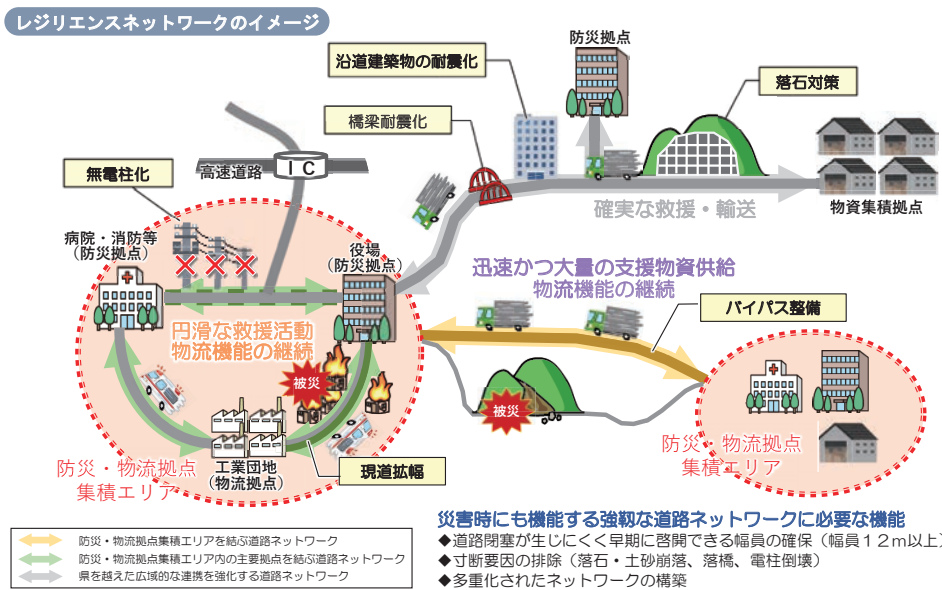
レジリエンスネットワークのイメージ

沿道建築物の耐震化

防災拠点

落石対策

橋梁耐震化

無電柱化

高速道路

IC

確実な救援・輸送

物資集積拠点

病院・消防等
（防災拠点）

役場
（防災拠点）

迅速かつ大量の支援物資供給
物流機能の継続

バイパス整備

円滑な救援活動
物流機能の継続

被災

被災

防災・物流拠点
集積エリア

工業団地
（物流拠点）

現道拡幅

防災・物流拠点
集積エリア

防災・物流拠点集積エリアを結ぶ道路ネットワーク
防災・物流拠点集積エリア内の主要拠点を結ぶ道路ネットワーク
県を越えた広域的な連携を強化する道路ネットワーク

災害時にも機能する強靱な道路ネットワークに必要な機能
◆道路閉塞が生じにくく早期に啓開できる幅員の確保（幅員１２m以上）
◆寸断要因の排除（落石・土砂崩落、落橋、電柱倒壊）
◆多重化されたネットワークの構築